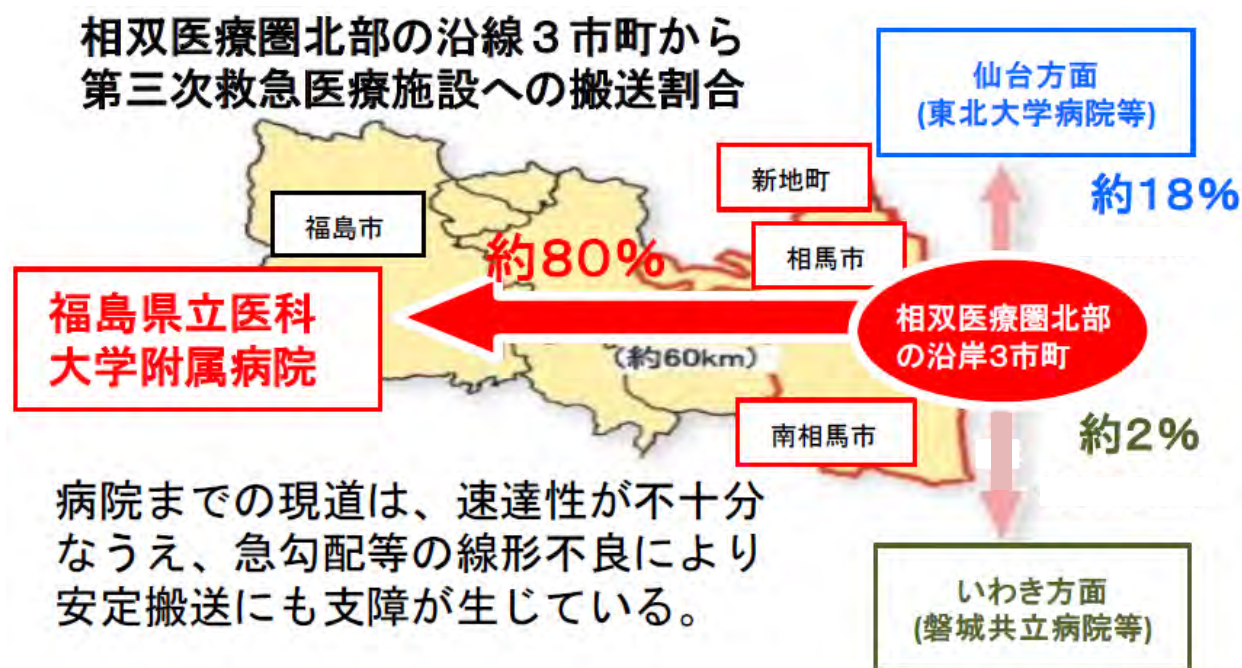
相双医療圏北部の沿線３市町から
第三次救急医療施設への搬送割合

仙台方面
(東北大学病院等)

約18%

新地町

福島市

約80%

相馬市

福島県立医科
大学附属病院

相双医療圏北部
の沿岸3市町

(約60km)

南相馬市

約2%

病院までの現道は、速達性が不十分なうえ、急勾配等の線形不良により安定搬送にも支障が生じている。

いわき方面
(磐城共立病院等)